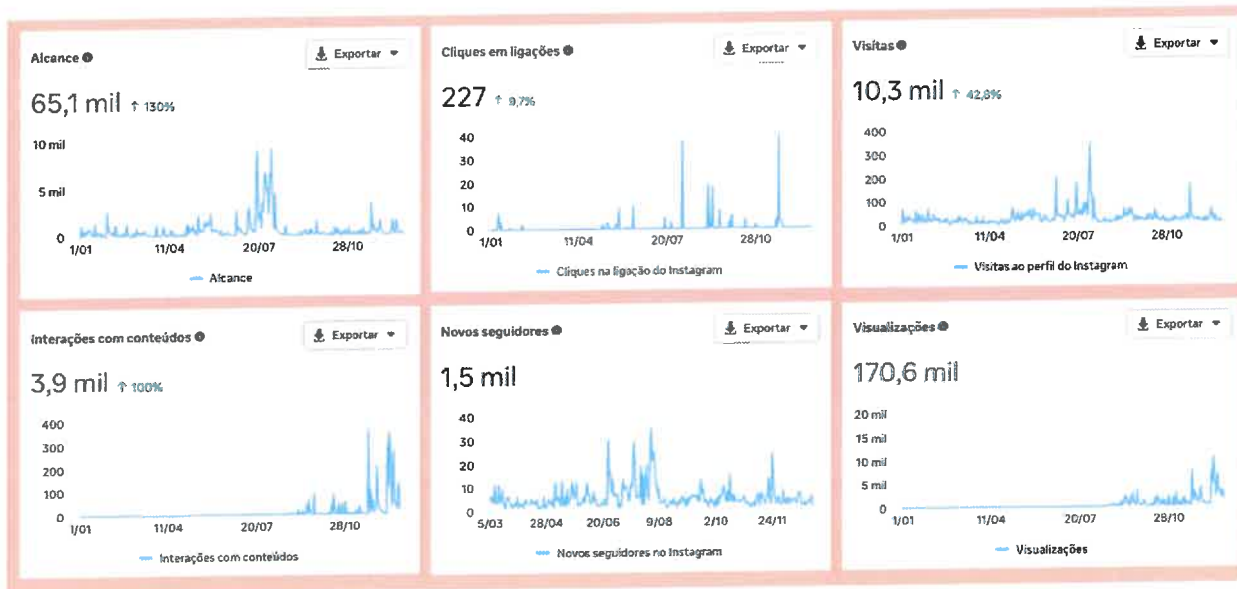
Alcance

Exportar

65,1 mil ↑ 130%

10 mil
5 mil
0
1/01 11/04 20/07 28/10

Alcance

Cliques em ligações

Exportar

227 ↑ 9,7%

40
30
20
10
0
1/01 11/04 20/07 28/10

Cliques na ligação do Instagram

Visitas

Exportar

10,3 mil ↑ 42,8%

400
300
200
100
0
1/01 11/04 20/07 28/10

Visitas ao perfil do Instagram

Interações com conteúdos

Exportar

3,9 mil ↑ 100%

400
300
200
100
0
1/01 11/04 20/07 28/10

Interações com conteúdos

Novos seguidores

Exportar

1,5 mil

40
30
20
10
0
5/03 28/04 20/06 9/08 2/10 24/11

Novos seguidores no Instagram

Visualizações

Exportar

170,6 mil

20 mil
15 mil
10 mil
5 mil
0
1/01 11/04 20/07 28/10

Visualizações